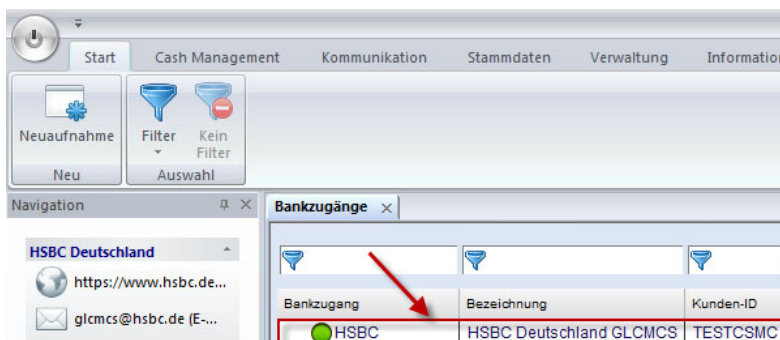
Start
Cash Management
Kommunikation
Stammdaten
Verwaltung
Information

Neuaufnahme
Neu

Filter
Kein Filter
Auswahl

Navigation

HSBC Deutschland
https://www.hsbc.de...
glcmcs@hsbc.de (E-...

Bankzugänge ×

| Bankzugang | Bezeichnung | Kunden-ID |
|---|---|---|
| HSBC | HSBC Deutschland GLCMCS | TESTCSMC |